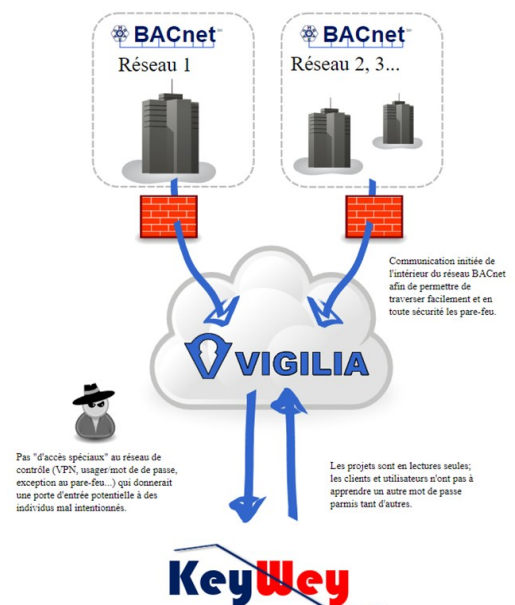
BACnet
Réseau 1

BACnet
Réseau 2, 3...

Communication initiée de l'intérieur du réseau BACnet afin de permettre de traverser facilement et en toute sécurité les pare-feu.

VIGILIA

Pas "d'accès spéciaux" au réseau de contrôle (VPN, usager/mot de de passe, exception au pare-feu...) qui donnerait une porte d'entrée potentielle à des individus mal intentionnés.

Les projets sont en lectures seules; les clients et utilisateurs n'ont pas à apprendre un autre mot de passe parmis tant d'autres.

KeyWey